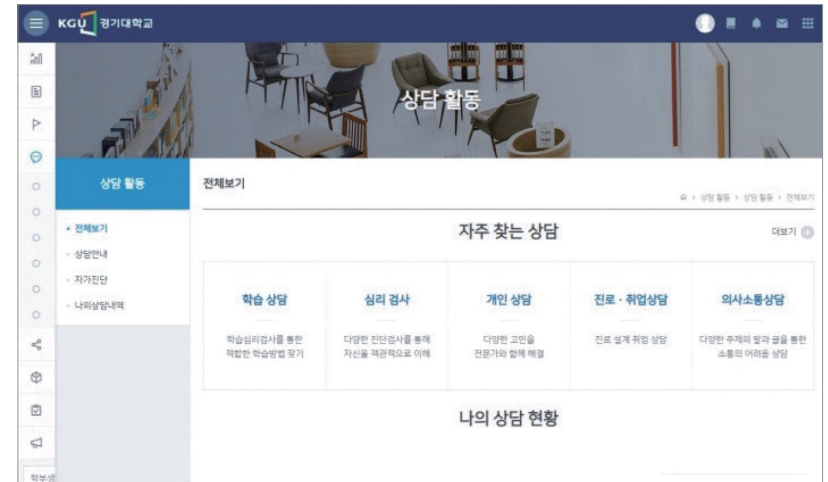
KGU 경기대학교

상담 활동

상담 활동

• 전체보기
· 상담안내
· 자가진단
· 나의상담내역

전체보기

⌂ > 상담 활동 > 상담 활동 > 전체보기

자주 찾는 상담

더보기

| 학습 상담 | 심리 검사 | 개인 상담 | 진로 · 취업상담 | 의사소통상담 |
|---|---|---|---|---|
| 학습심리검사를 통한 적합한 학습방법 찾기 | 다양한 진단검사를 통해 자신을 객관적으로 이해 | 다양한 고민을 전문가와 함께 해결 | 진로 설계 취업 상담 | 다양한 주제의 말과 글을 통한 소통의 어려움 상담 |

나의 상담 현황

학부생